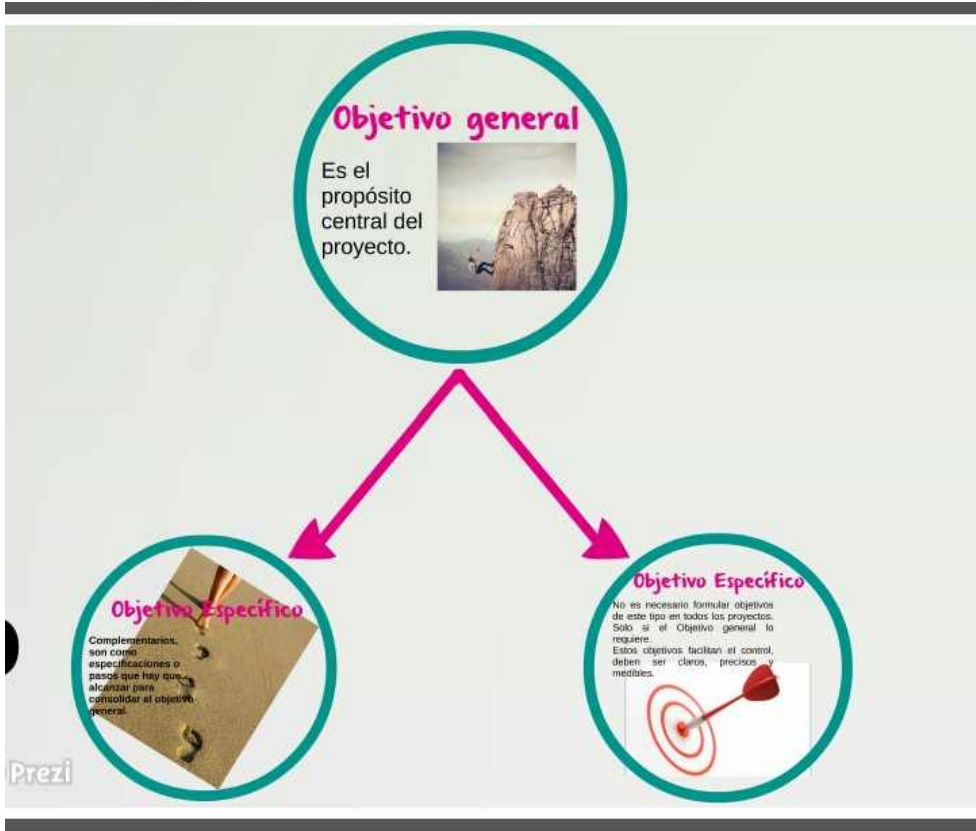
Objetivo general

Es el propósito central del proyecto.

Objetivo Específico

Complementarios, son como especificaciones o pasos que hay que alcanzar para consolidar al objetivo general.

Objetivo Específico

No es necesario formular objetivos de este tipo en todos los proyectos. Solo si el Objetivo general lo requiere.
Estos objetivos facilitan el control, deben ser claros, precisos y medibles.

Prezi